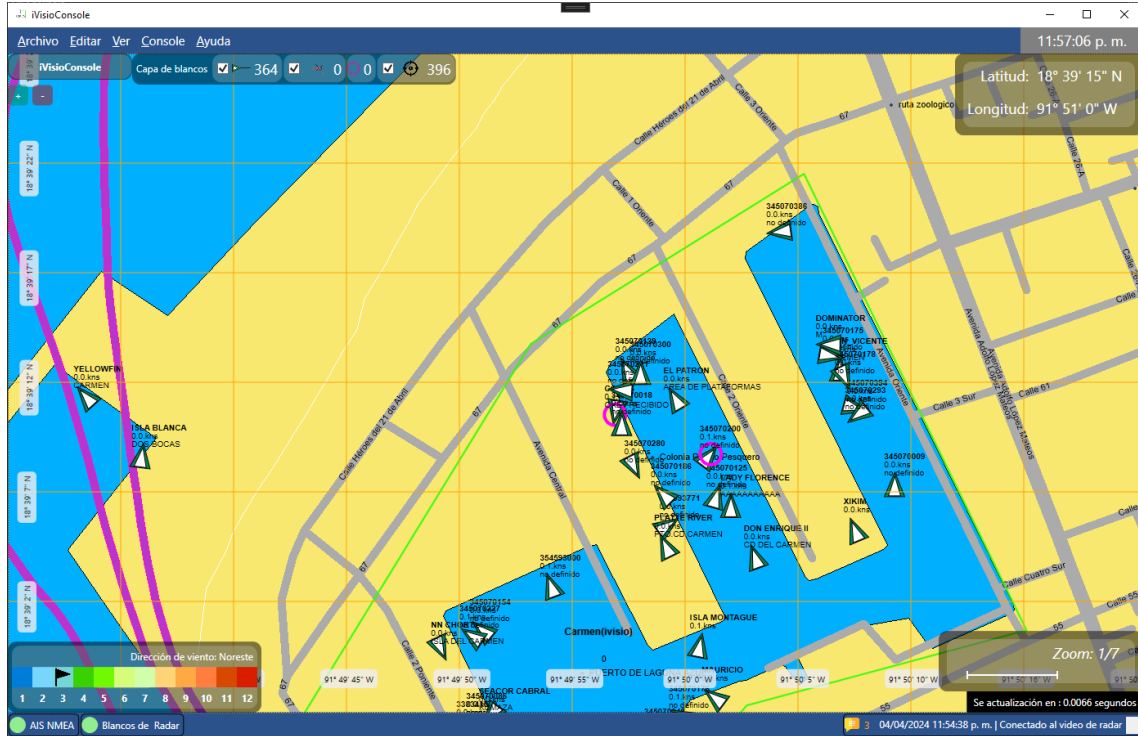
iVisioConsole

Archivo Editar Ver Console Ayuda

11:57:06 p. m.

iVisioConsole

Capa de blancos 364 0 0 396

Latitud: 18° 39' 15" N
Longitud: 91° 51' 0" W

18° 39' 22" N
18° 39' 17" N
18° 39' 12" N
18° 39' 7" N
18° 39' 2" N

Calle Héroes del 21 de Abril
Calle 3 Oriente
Calle 1 Oriente
67
ruta zoologico
Calle 26
Calle 26A
Avenida Adolfo López Mateos
Calle 3 Sur
Calle 61
Calle Cuatro Sur
Avenida Central
Calle 2 Oriente
Calle 2 Poniente
55

345070386
0.0.kns
no definido

DOMINATOR
0.0 kns
345070175
VICENTE

YELLOWFIN
0.0.kns
CARMEN

ISLA BLANCA
0.1.kns
DOS BOCAS

EL PATRON
0.0.kns
AREA DE PLATAFORMAS

345070300
345070200
0.1.kns
no definido

345070280
Colonia Pesquero
345070106
345070125
LADY FLORENCE
AAAAAAAAAAA

345070009
0.0.kns
no definido

XIKIM
0.0.kns

PEARL RIVER
CD. CARMEN

DON ENRIQUE II
0.0.kns
CD DEL CARMEN

345493990
0.1.kns
no definido

NN CHOMS
345070154
DEL CARMEN

Carmen(ivisio)

ISLA MONTAGUE
0.1.kns

PUERTO DE LAG

MAURICIO
0.1.kns

SEACOR CABRAL

Dirección de viento: Noreste
1 2 3 4 5 6 7 8 9 10 11 12

91° 49' 45" W
91° 49' 50" W
91° 49' 55" W
91° 50' 0" W
91° 50' 5" W
91° 50' 10" W

Zoom: 1/7

Se actualización en : 0.0066 segundos

AIS NMEA
Blancos de Radar
3
04/04/2024 11:54:38 p. m. | Conectado al video de radar